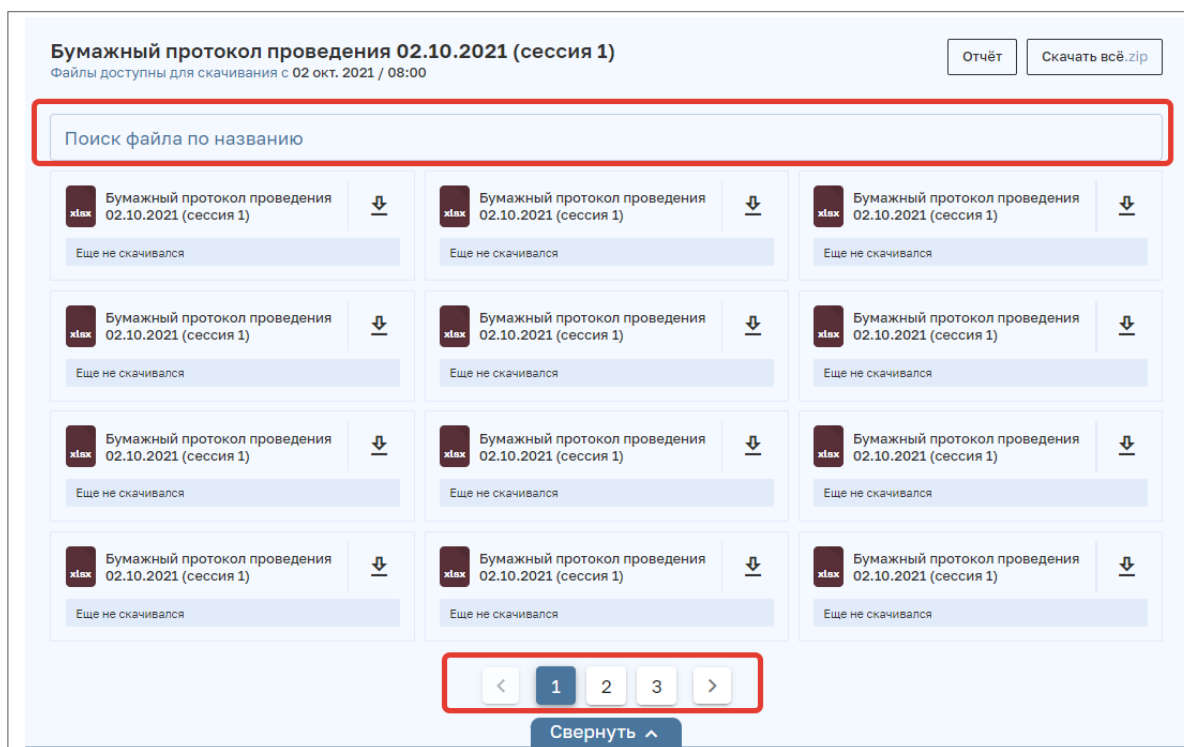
Бумажный протокол проведения 02.10.2021 (сессия 1)
Файлы доступны для скачивания с 02 окт. 2021 / 08:00

Отчёт
Скачать всё.zip

Поиск файла по названию

xlsx Бумажный протокол проведения 02.10.2021 (сессия 1)
Еще не скачивался

xlsx Бумажный протокол проведения 02.10.2021 (сессия 1)
Еще не скачивался

xlsx Бумажный протокол проведения 02.10.2021 (сессия 1)
Еще не скачивался

xlsx Бумажный протокол проведения 02.10.2021 (сессия 1)
Еще не скачивался

xlsx Бумажный протокол проведения 02.10.2021 (сессия 1)
Еще не скачивался

xlsx Бумажный протокол проведения 02.10.2021 (сессия 1)
Еще не скачивался

xlsx Бумажный протокол проведения 02.10.2021 (сессия 1)
Еще не скачивался

xlsx Бумажный протокол проведения 02.10.2021 (сессия 1)
Еще не скачивался

xlsx Бумажный протокол проведения 02.10.2021 (сессия 1)
Еще не скачивался

xlsx Бумажный протокол проведения 02.10.2021 (сессия 1)
Еще не скачивался

xlsx Бумажный протокол проведения 02.10.2021 (сессия 1)
Еще не скачивался

xlsx Бумажный протокол проведения 02.10.2021 (сессия 1)
Еще не скачивался

1 2 3

Свернуть